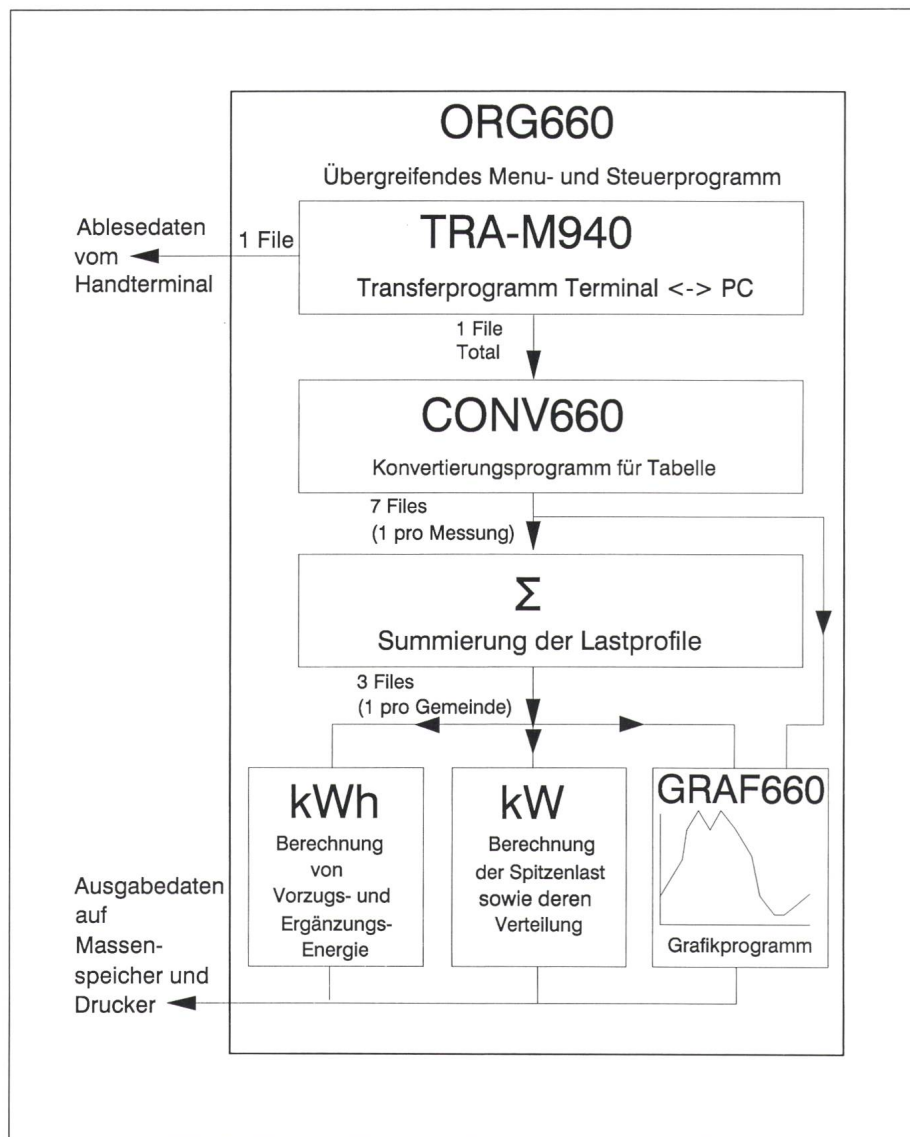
ORG660

Übergreifendes Menu- und Steuerprogramm

Ablesedaten vom Handterminal

1 File

TRA-M940

Transferprogramm Terminal <-> PC

1 File Total

CONV660

Konvertierungsprogramm für Tabelle

7 Files (1 pro Messung)

Σ

Summierung der Lastprofile

3 Files (1 pro Gemeinde)

kWh

Berechnung von Vorzugs- und Ergänzungs-Energie

kW

Berechnung der Spitzenlast sowie deren Verteilung

GRAF660

Grafikprogramm

Ausgabedaten auf Massenspeicher und Drucker